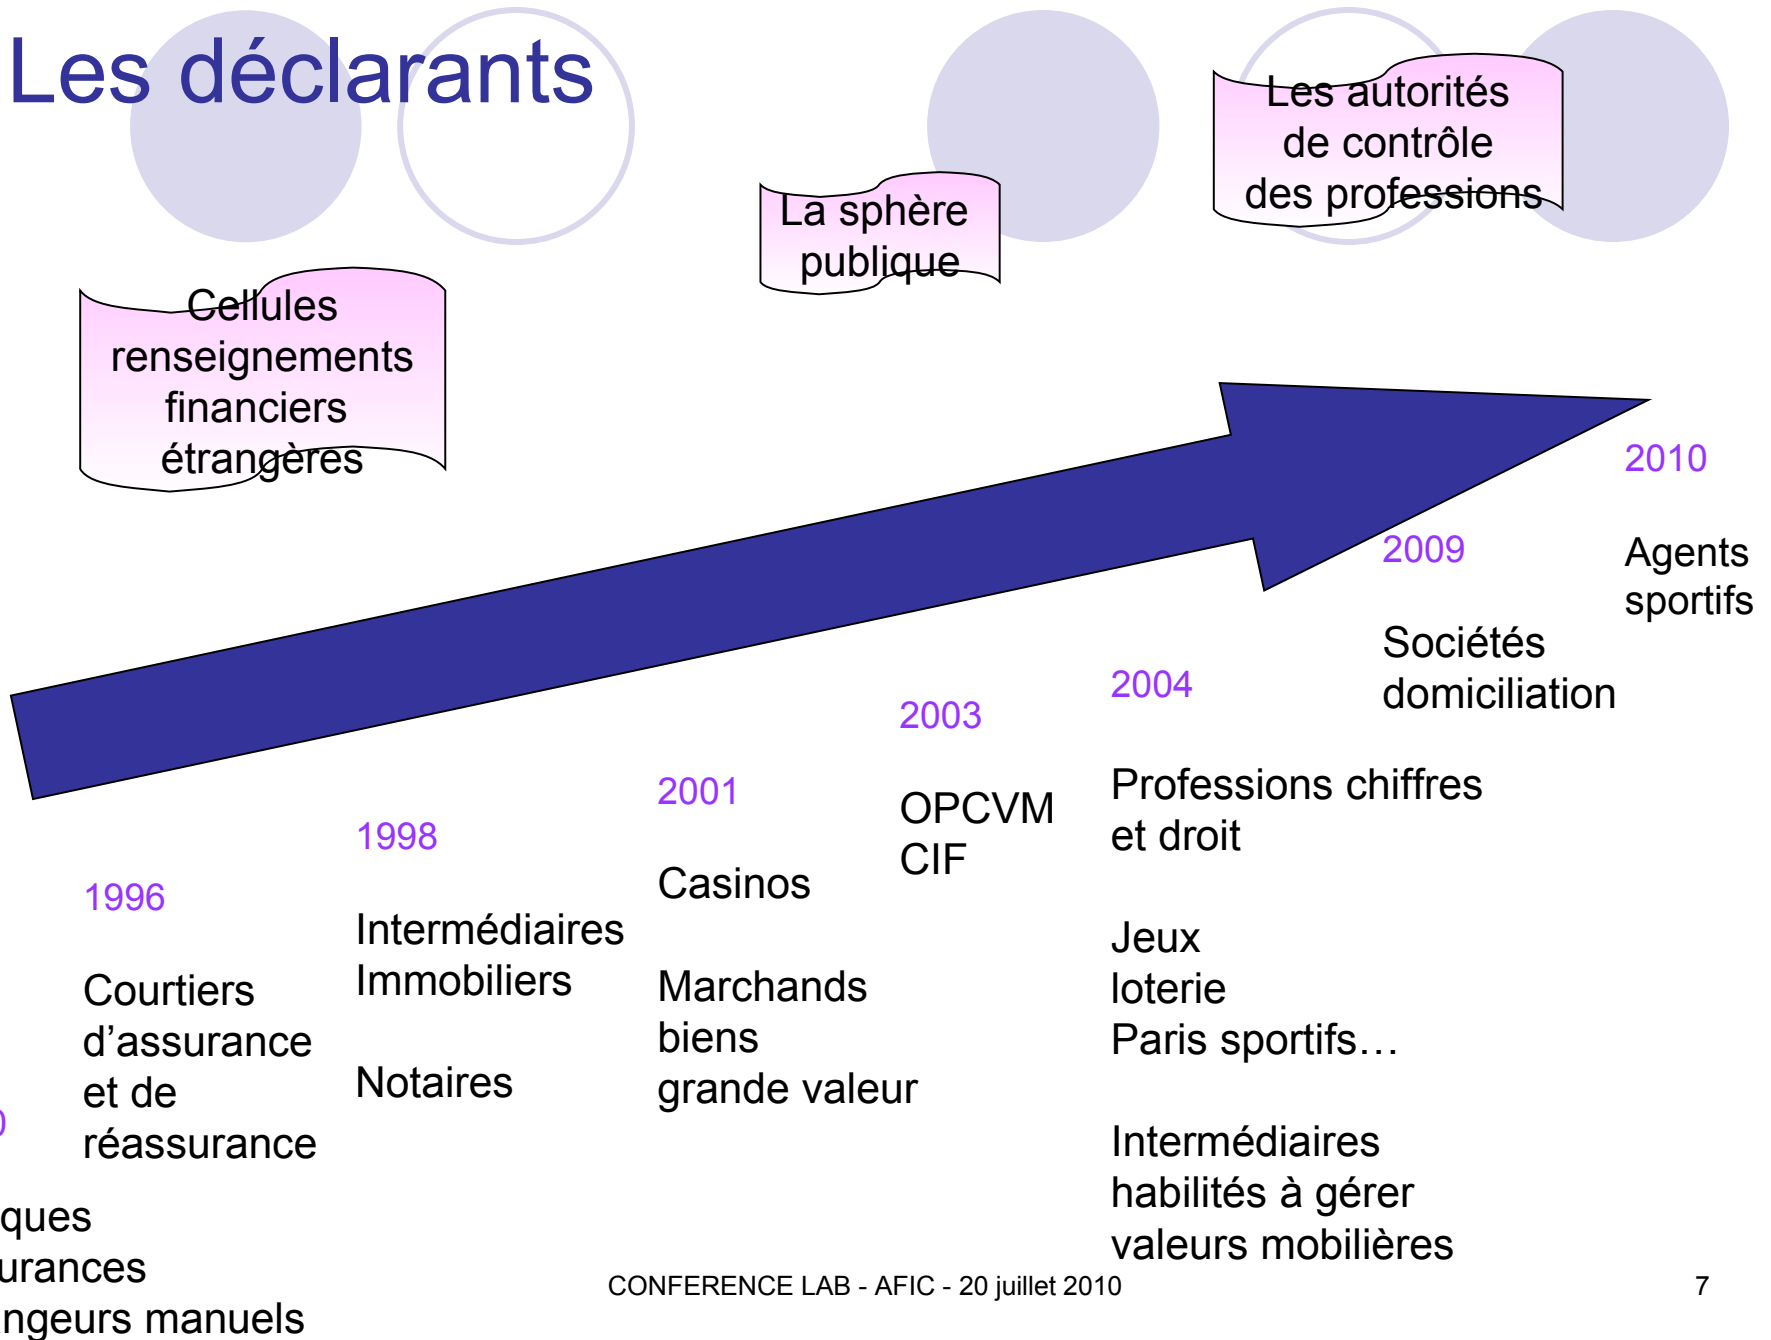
Les déclarants

Cellules renseignements financiers étrangères

La sphère publique

Les autorités de contrôle des professions

2010

Agents sportifs

2009

Sociétés domiciliation

2004

Professions chiffres et droit

Jeux loterie Paris sportifs…

Intermédiaires habilités à gérer valeurs mobilières

2003

OPCVM CIF

2001

Casinos

Marchands biens grande valeur

1998

Intermédiaires Immobiliers

Notaires

1996

Courtiers d’assurance et de réassurance

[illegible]

ques

urances

ngeurs manuels

CONFERENCE LAB - AFIC - 20 juillet 2010

7